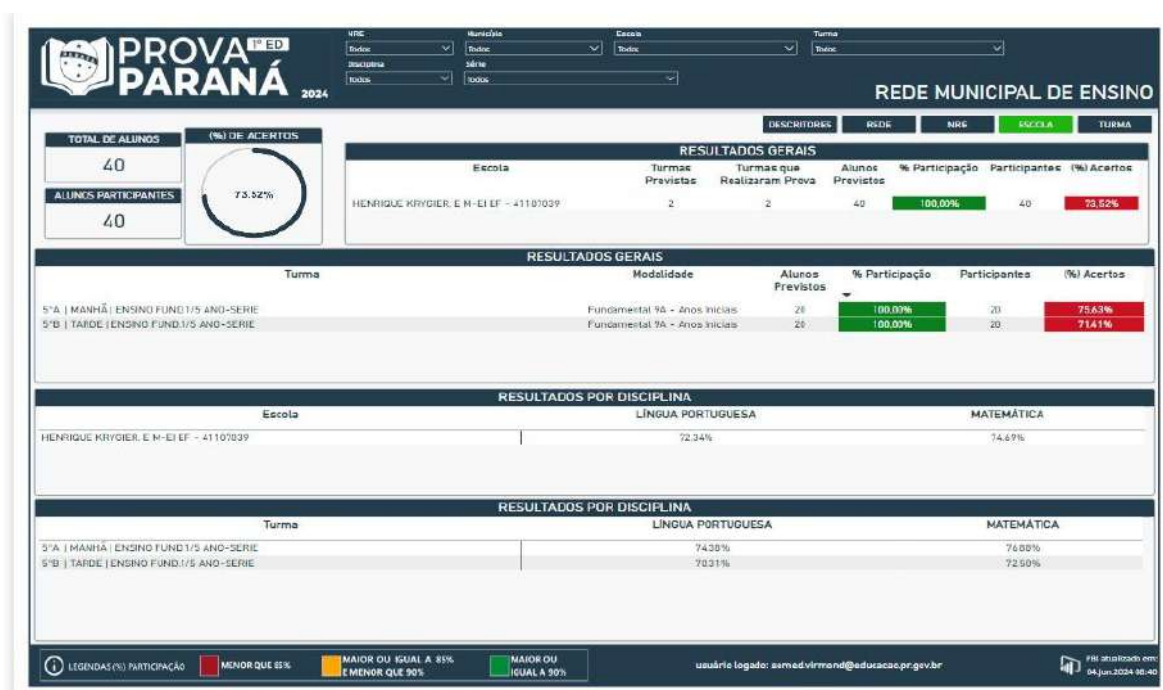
PROVA 1º ED PARANÁ 2024

NRE Todos
Município Todos
Escola Todos
Turma Todos
Disciplina Todos
Série Todos

REDE MUNICIPAL DE ENSINO

DESCRITORES | REDE | NRE | ESCOLA | TURMA

TOTAL DE ALUNOS
40

(%) DE ACERTOS
73,52%

ALUNOS PARTICIPANTES
40

RESULTADOS GERAIS

| Escola | Turmas Previstas | Turmas que Realizaram Prova | Alunos Previstos | % Participação | Participantes | (%) Acertos |
|---|---|---|---|---|---|---|
| HENRIQUE KRYGIER, E M-EI EF - 41107039 | 2 | 2 | 40 | 100,00% | 40 | 73,52% |

RESULTADOS GERAIS

| Turma | Modalidade | Alunos Previstos | % Participação | Participantes | (%) Acertos |
|---|---|---|---|---|---|
| 5ºA \| MANHÃ \| ENSINO FUND.1/5 ANO-SERIE | Fundamental 9A - Anos Iniciais | 20 | 100,00% | 20 | 75,63% |
| 5ºB \| TARDE \| ENSINO FUND.1/5 ANO-SERIE | Fundamental 9A - Anos Iniciais | 20 | 100,00% | 20 | 71,41% |

RESULTADOS POR DISCIPLINA

| Escola | LÍNGUA PORTUGUESA | MATEMÁTICA |
|---|---|---|
| HENRIQUE KRYGIER, E M-EI EF - 41107039 | 72,34% | 74,69% |

RESULTADOS POR DISCIPLINA

| Turma | LÍNGUA PORTUGUESA | MATEMÁTICA |
|---|---|---|
| 5ºA \| MANHÃ \| ENSINO FUND.1/5 ANO-SERIE | 74,38% | 76,88% |
| 5ºB \| TARDE \| ENSINO FUND.1/5 ANO-SERIE | 70,31% | 72,50% |

LEGENDAS (%) PARTICIPAÇÃO | MENOR QUE 85% | MAIOR OU IGUAL A 85% E MENOR QUE 90% | MAIOR OU IGUAL A 90%

usuário logado: semed.virmond@educacao.pr.gov.br

PBI atualizado em: 04.jun.2024 08:40